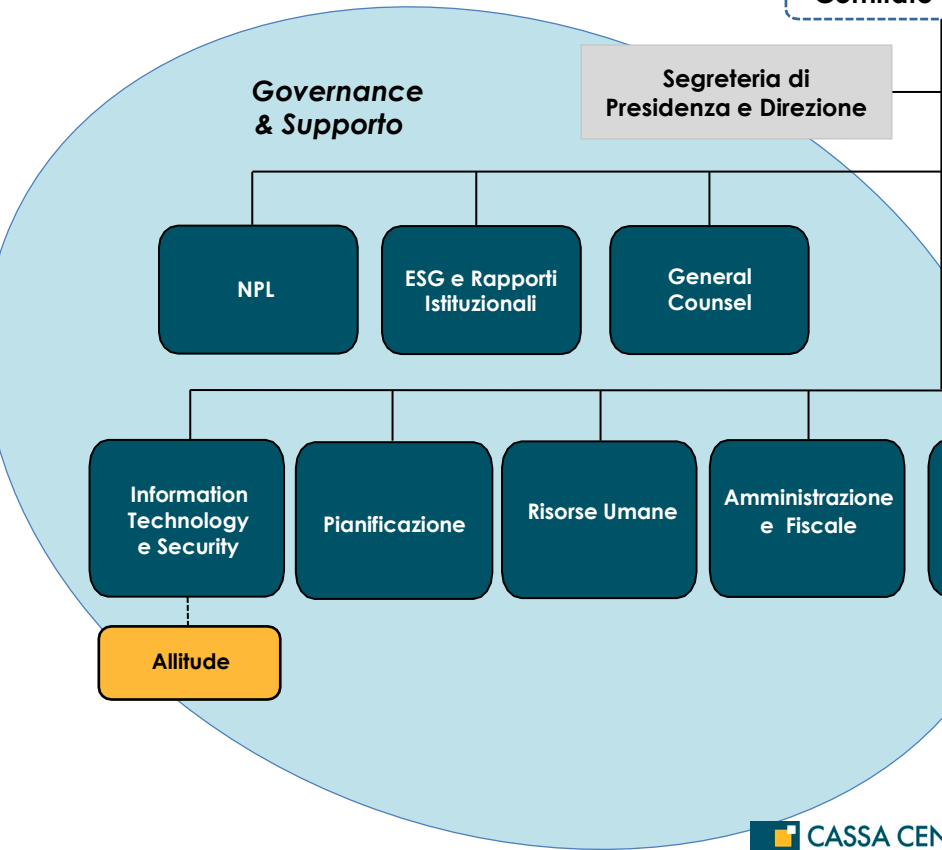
Comitato

Governance & Supporto

Segreteria di Presidenza e Direzione

NPL

ESG e Rapporti Istituzionali

General Counsel

Information Technology e Security

Pianificazione

Risorse Umane

Amministrazione e Fiscale

Allitude

CASSA CEN